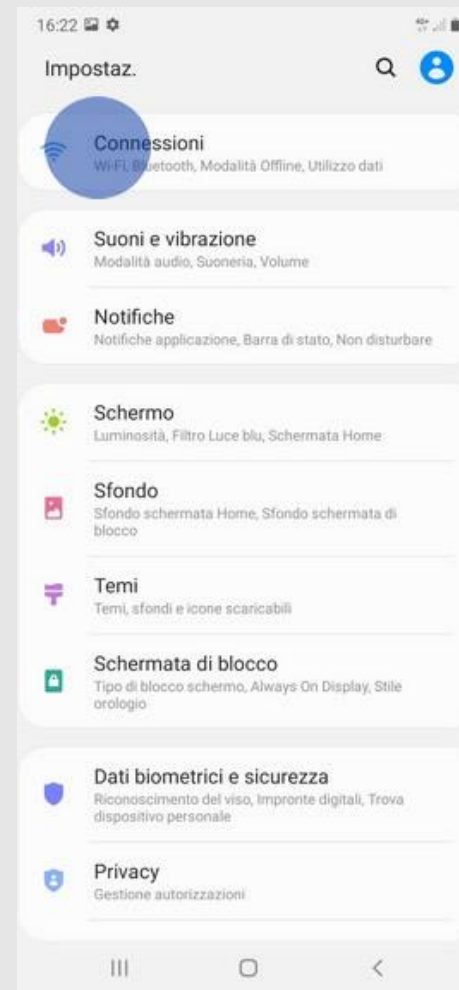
16:22

Impostaz.

Connessioni
Wi-Fi, Bluetooth, Modalità Offline, Utilizzo dati

Suoni e vibrazione
Modalità audio, Suoneria, Volume

Notifiche
Notifiche applicazione, Barra di stato, Non disturbare

Schermo
Luminosità, Filtro Luce blu, Schermata Home

Sfondo
Sfondo schermata Home, Sfondo schermata di blocco

Temi
Temi, sfondi e icone scaricabili

Schermata di blocco
Tipo di blocco schermo, Always On Display, Stile orologio

Dati biometrici e sicurezza
Riconoscimento del viso, Impronte digitali, Trova dispositivo personale

Privacy
Gestione autorizzazioni